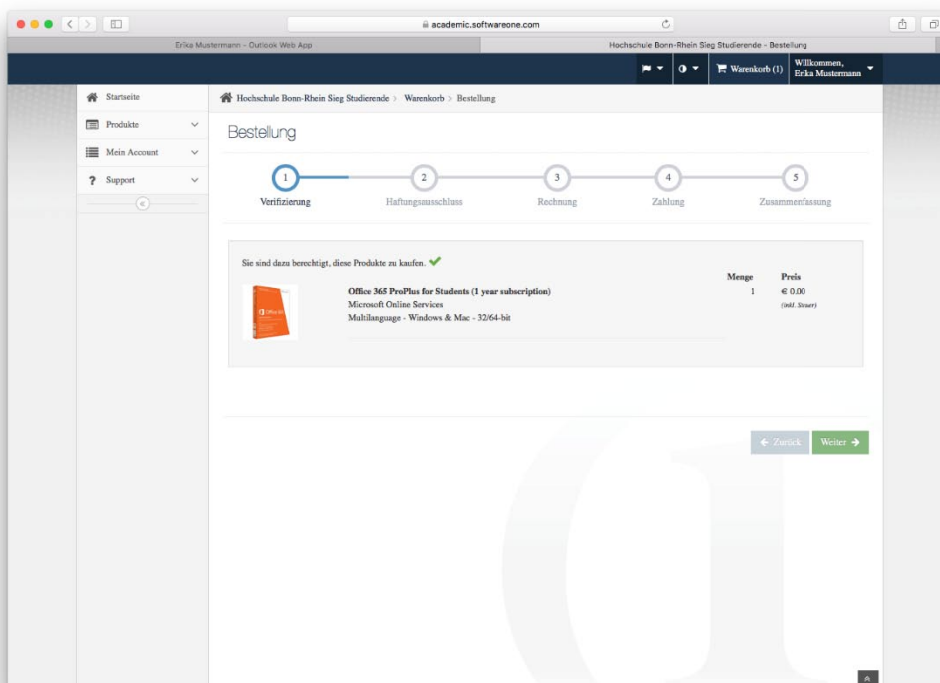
academic.softwareone.com

Erika Mustermann - Outlook Web App

Hochschule Bonn-Rhein Sieg Studierende - Bestellung

Warenkorb (1)

Willkommen, Erika Mustermann

Startseite

Produkte

Mein Account

Support

Hochschule Bonn-Rhein Sieg Studierende > Warenkorb > Bestellung

Bestellung

1 Verifizierung

2 Haftungsausschluss

3 Rechnung

4 Zahlung

5 Zusammenfassung

Sie sind dazu berechtigt, diese Produkte zu kaufen.

| | Menge | Preis |
|---|---|---|
| Office 365 ProPlus for Students (1 year subscription) Microsoft Online Services Multilanguage - Windows & Mac - 32/64-bit | 1 | € 0.00 (inkl. Steuer) |

← Zurück

Weiter →